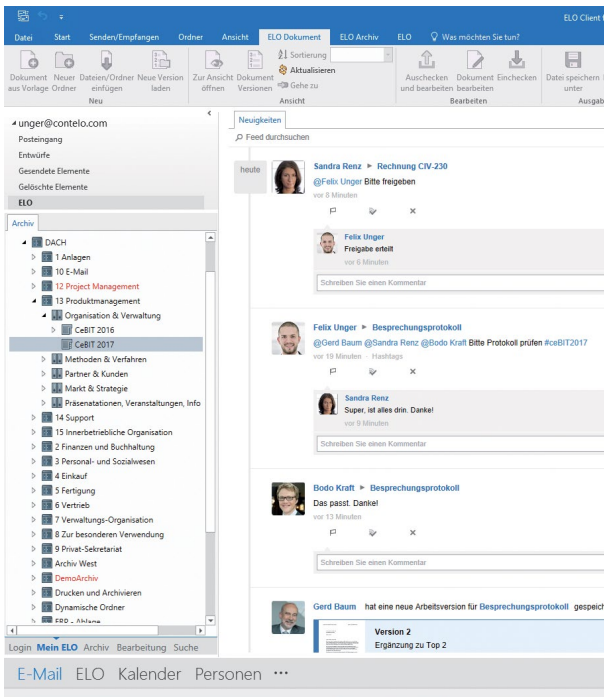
ELO Client

Datei Start Senden/Empfangen Ordner Ansicht ELO Dokument ELO Archiv ELO Was möchten Sie tun?

Dokument aus Vorlage Neuer Ordner Dateien/Ordner einfügen Neue Version laden
Neu
Zur Ansicht öffnen Dokument Versionen Sortierung Aktualisieren Gehe zu
Ansicht
Auschecken und bearbeiten Dokument bearbeiten Einchecken
Bearbeiten
Datei speichern unter
Ausgab

unger@contelo.com
Posteingang
Entwürfe
Gesendete Elemente
Gelöschte Elemente
ELO

Archiv
DACH
1 Anlagen
10 E-Mail
12 Project Management
13 Produktmanagement
Organisation & Verwaltung
CeBIT 2016
CeBIT 2017
Methoden & Verfahren
Partner & Kunden
Markt & Strategie
Präsenationen, Veranstaltungen, Info
14 Support
15 Innerbetriebliche Organisation
2 Finanzen und Buchhaltung
3 Personal- und Sozialwesen
4 Einkauf
5 Fertigung
6 Vertrieb
7 Verwaltungs-Organisation
8 Zur besonderen Verwendung
9 Privat-Sekretariat
Archiv West
DemoArchiv
Drucken und Archivieren
Dynamische Ordner
ERP - Ablage

Login Mein ELO Archiv Bearbeitung Suche

Neuigkeiten
Feed durchsuchen

heute

Sandra Renz ► Rechnung CIV-230
@Felix Unger Bitte freigeben
vor 8 Minuten

Felix Unger
Freigabe erteilt
vor 6 Minuten
Schreiben Sie einen Kommentar

Felix Unger ► Besprechungsprotokoll
@Gerd Baum @Sandra Renz @Bodo Kraft Bitte Protokoll prüfen #ceBIT2017
vor 19 Minuten · Hashtags

Sandra Renz
Super, ist alles drin. Danke!
vor 9 Minuten
Schreiben Sie einen Kommentar

Bodo Kraft ► Besprechungsprotokoll
Das passt. Danke!
vor 13 Minuten
Schreiben Sie einen Kommentar

Gerd Baum hat eine neue Arbeitsversion für Besprechungsprotokoll gespeic
Version 2
Ergänzung zu Top 2

E-Mail ELO Kalender Personen ···